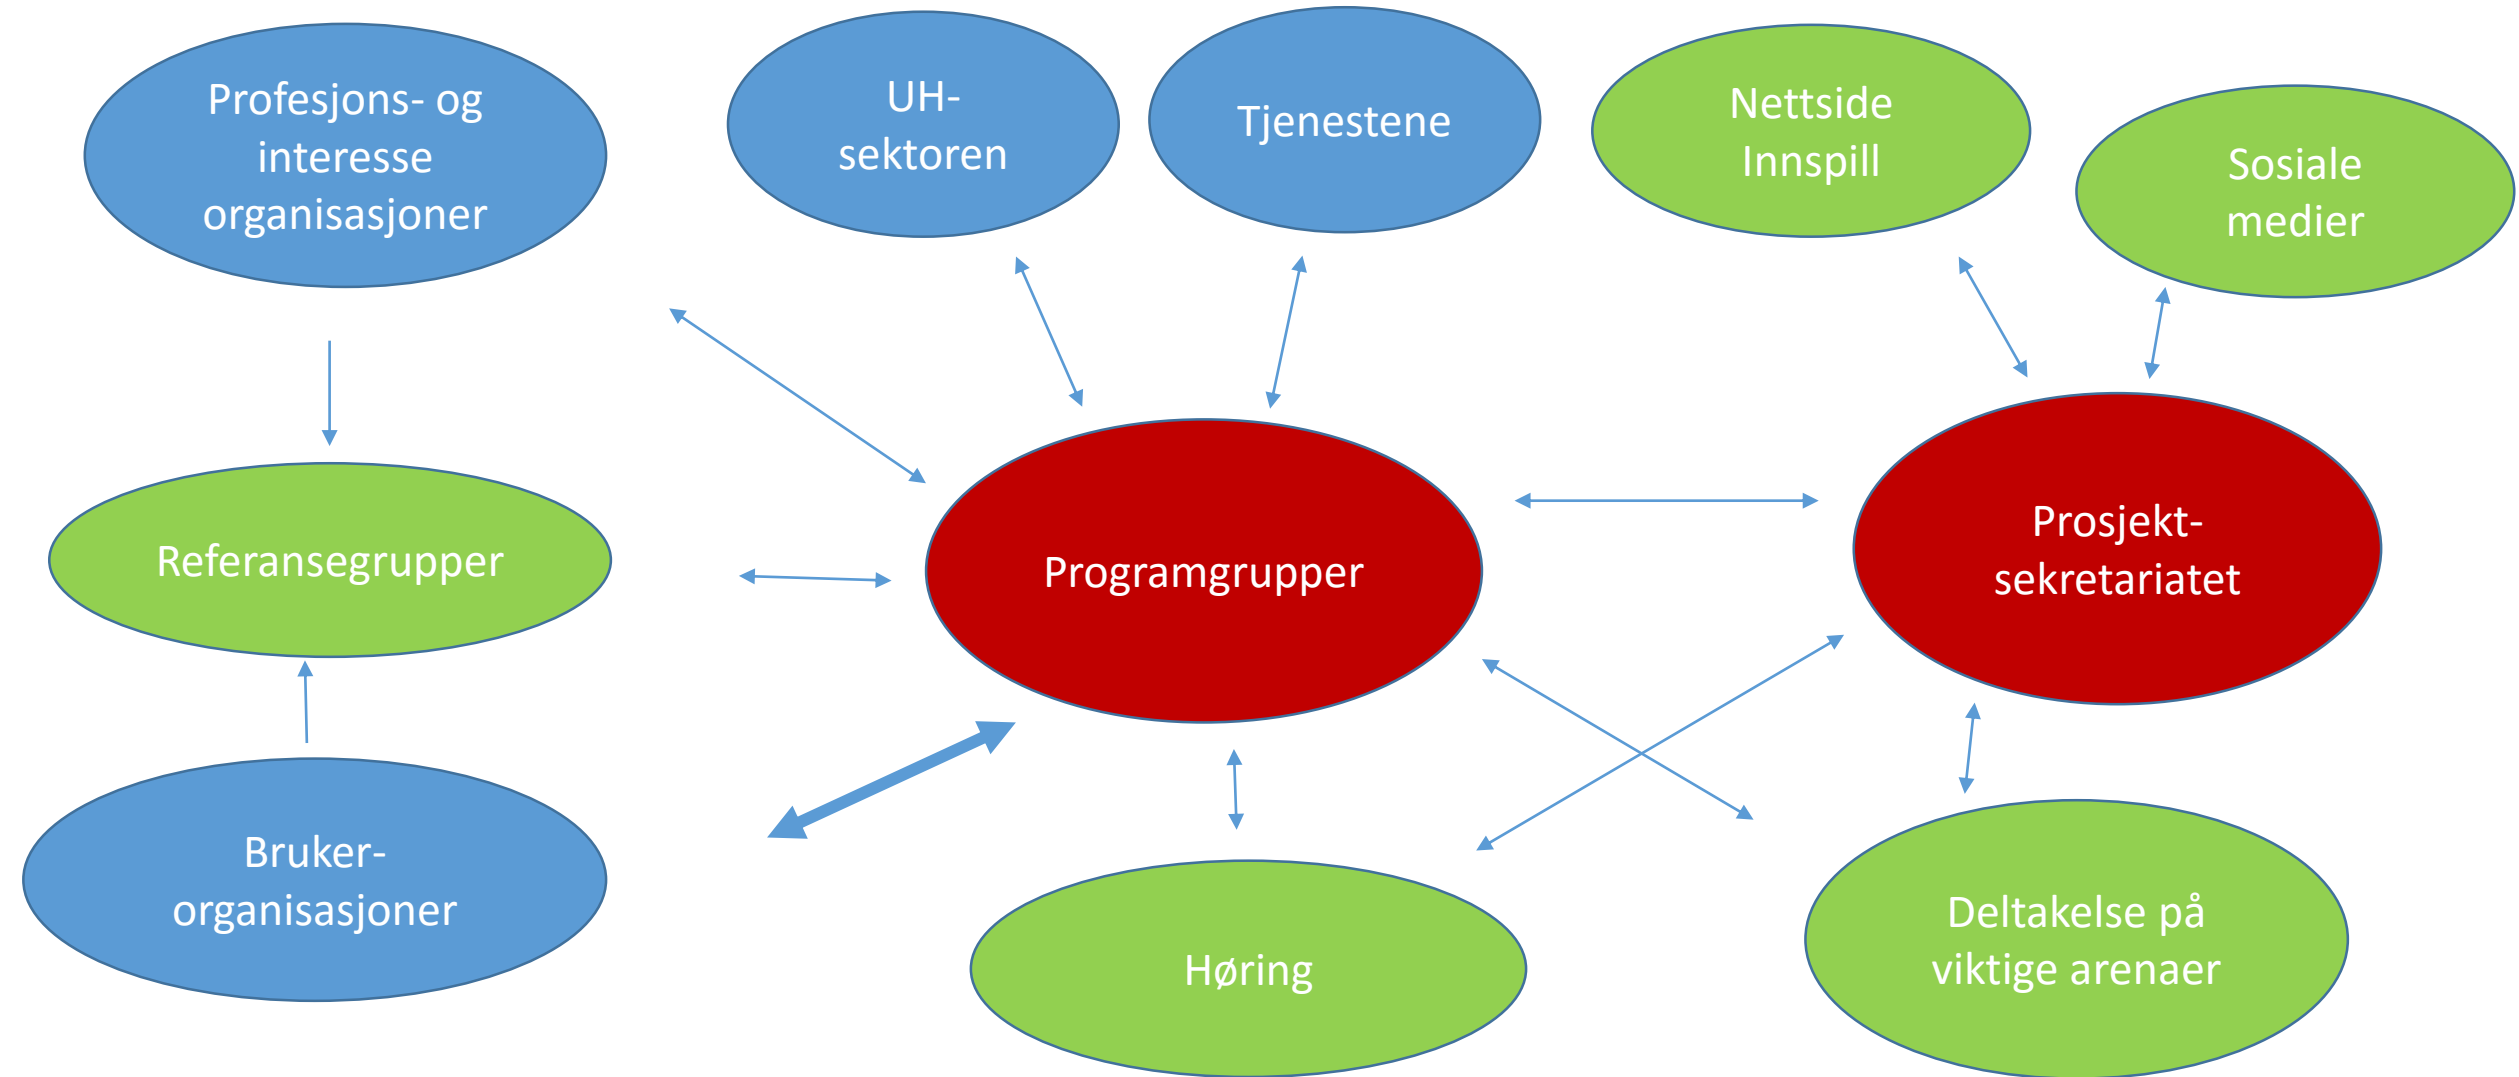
Profesjons- og interesse organisasjoner

UH-sektoren

Tjenestene

Nettside Innspill

Sosiale medier

Referansegrupper

Programgrupper

Prosjekt-sekretariatet

Bruker-organisasjoner

Høring

Deltakelse på viktige arenaer